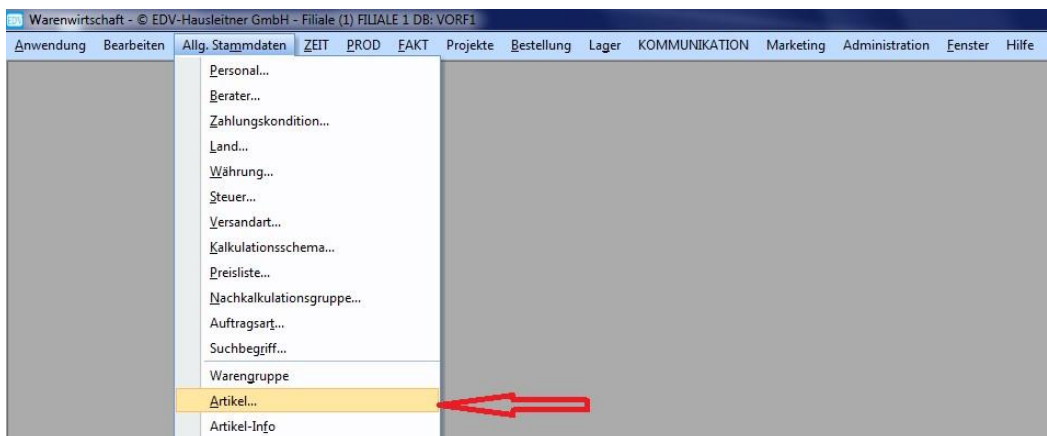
Warenwirtschaft - © EDV-Hausleitner GmbH - Filiale (1) FILIALE 1 DB: VORF1

Anwendung Bearbeiten Allg. Stammdaten ZEIT PROD FAKT Projekte Bestellung Lager KOMMUNIKATION Marketing Administration Fenster Hilfe

Personal...
Berater...
Zahlungskondition...
Land...
Währung...
Steuer...
Versandart...
Kalkulationsschema...
Preisliste...
Nachkalkulationsgruppe...
Auftragsart...
Suchbegriff...
Warengruppe
Artikel...
Artikel-Info